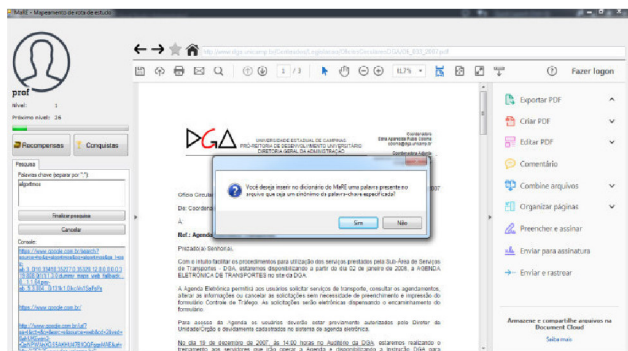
MaRE - Mapeamento da rota de estudo

prof
Nível: 1
Próximo nível: 26

Recompensas
Conquistas

Pesquisa
Palavra-chave (separar por ";")
algoritmos
Finalizar pesquisa
Cancelar
Consulta:
https://www.google.com.br/search?
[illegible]
https://www.google.com.br/
http://www.google.com.br/url?
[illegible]

http://www.dga.unicamp.br/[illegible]/Oficio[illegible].pdf

1 / 3
61,7%

Fazer logon

Exportar PDF
Criar PDF
Editar PDF
Comentário
Combinar arquivos
Organizar páginas
Preencher e assinar
Enviar para assinatura
Enviar e rastrear

Armazene e compartilhe arquivos na Document Cloud
Saiba mais

DGA
UNIVERSIDADE ESTADUAL DE CAMPINAS
PRÓ-REITORIA DE DESENVOLVIMENTO UNIVERSITÁRIO
DIRETORIA GERAL DA ADMINISTRAÇÃO

Ofício Circular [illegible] 2007
De: Coordenad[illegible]
A:
Ref.: Agenda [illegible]
Prezados Senhores,

Com o intuito facilitar os procedimentos para utilização dos serviços prestados pela Sub-Área de Serviços de Transportes - DSA, estaremos disponibilizando a partir do dia 02 de janeiro de 2008, a AGENDA ELETRÔNICA DE TRANSPORTES no site da DGA.

A Agenda Eletrônica permitirá aos usuários solicitar serviços de transporte, consultar os agendamentos, alterar as informações ou cancelar as solicitações sem necessidade de preenchimento e impressão do formulário Controle de Tráfego. As solicitações serão eletrônicas dispensando o encaminhamento do formulário.

Para acessar da Agenda os usuários deverão estar previamente autorizados pelo Diretor da Unidade/Órgão e devidamente cadastrados no sistema de agenda eletrônica.

No dia 18 de dezembro de 2007, às 14:00 horas no Auditório da DGA, estaremos realizando o treinamento aos servidores que irão operar a Agenda e disponibilizando a listagem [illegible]

Você deseja inserir no dicionário do MaRE uma palavra presente no arquivo que seja um sinônimo da palavra-chave especificada?
Sim
Não